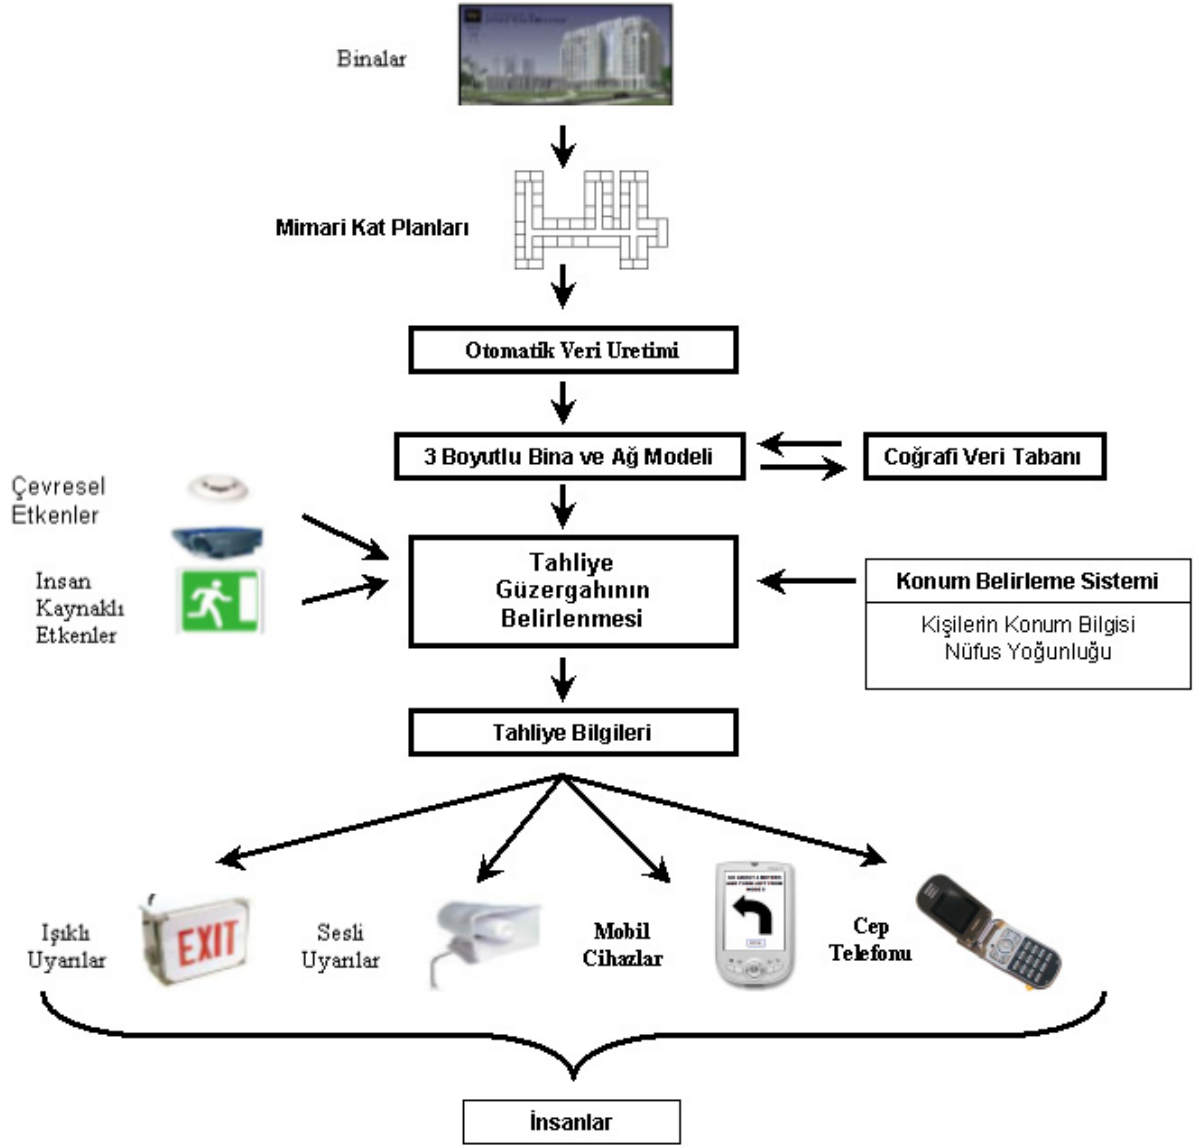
Binalar

Mimari Kat Planları

Otomatik Veri Uretimi

3 Boyutlu Bina ve Ağ Modeli

Coğrafi Veri Tabanı

Çevresel Etkenler

Insan Kaynaklı Etkenler

Tahliye Güzergahının Belirlenmesi

Konum Belirleme Sistemi

Kişilerin Konum Bilgisi
Nüfus Yoğunluğu

Tahliye Bilgileri

Işıklı Uyarılar

EXIT

Sesli Uyarılar

Mobil Cihazlar

Cep Telefonu

İnsanlar